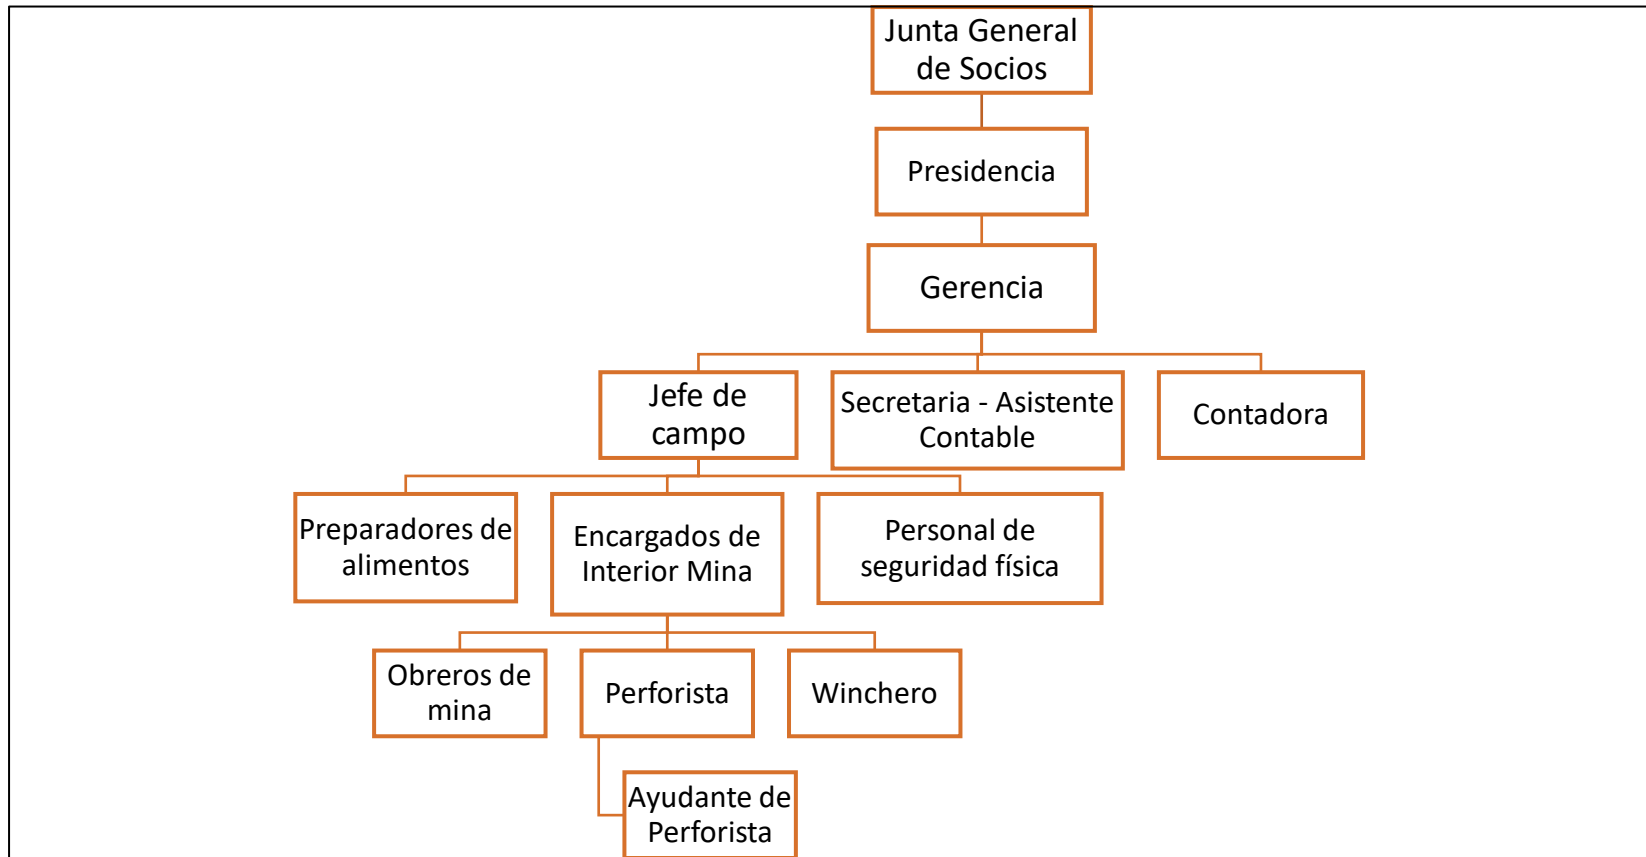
Junta General de Socios

Presidencia

Gerencia

Jefe de campo

Secretaria - Asistente Contable

Contadora

Preparadores de alimentos

Encargados de Interior Mina

Personal de seguridad física

Obreros de mina

Perforista

Winchero

Ayudante de Perforista